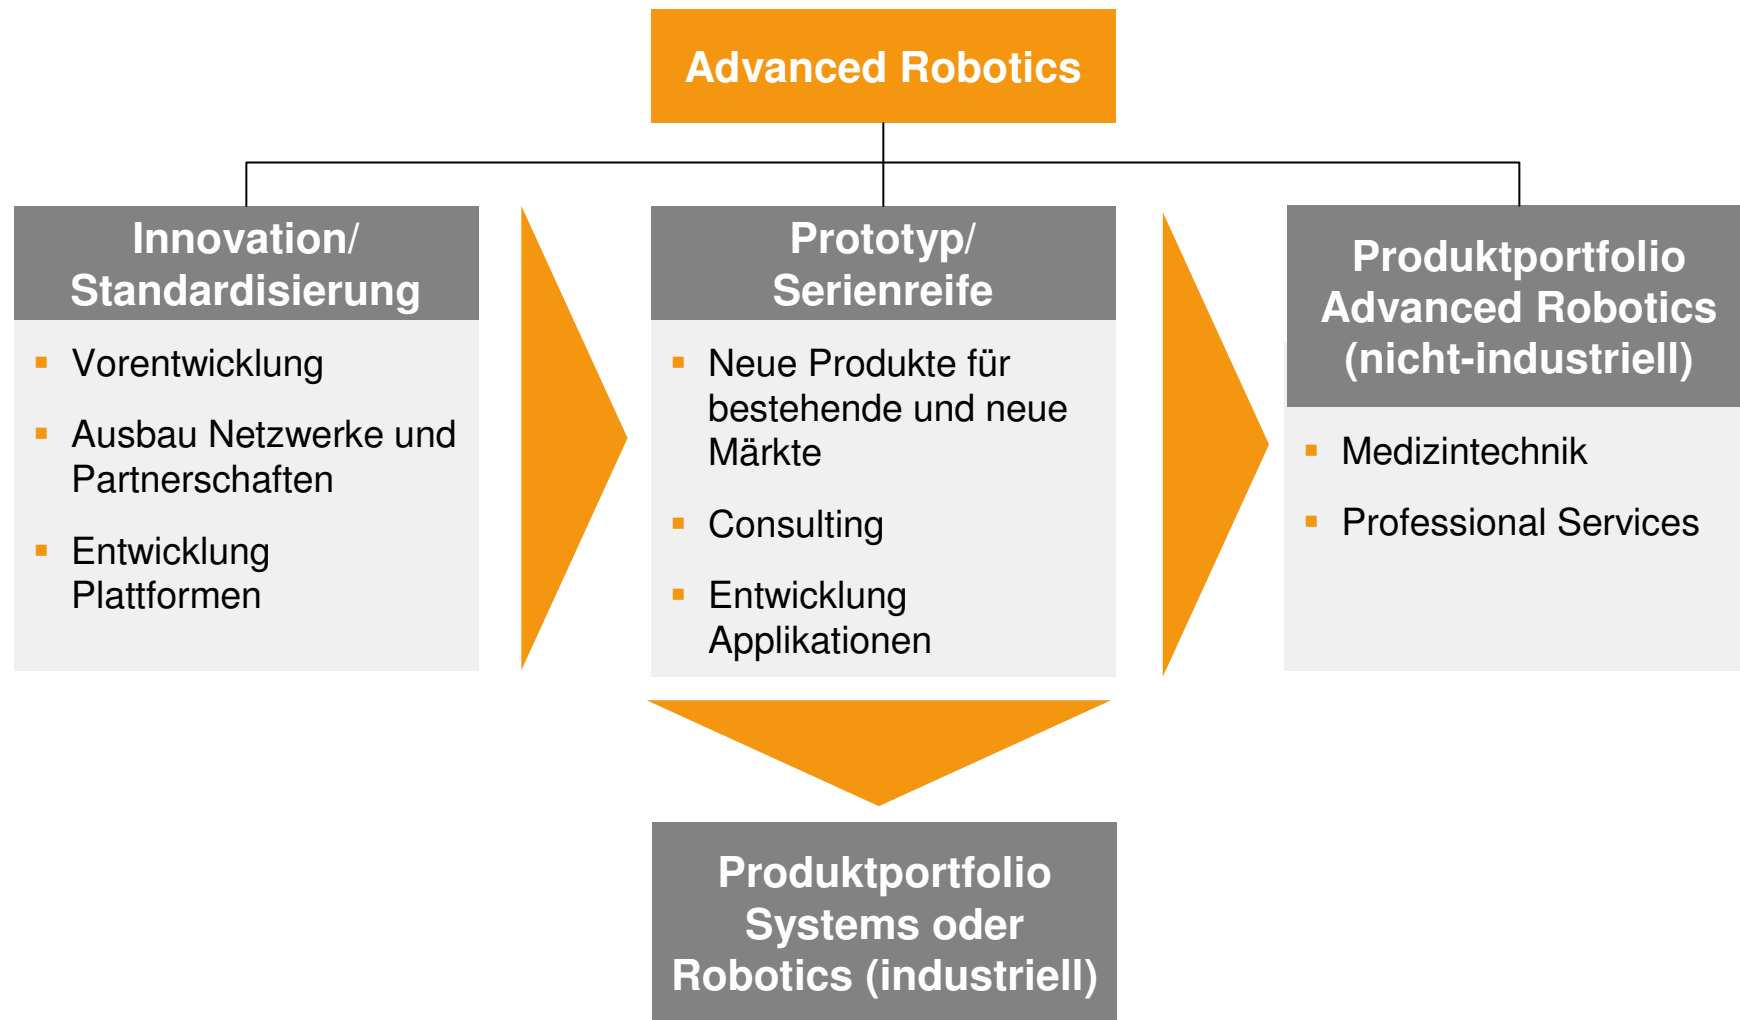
Advanced Robotics

Innovation/ Standardisierung

- Vorentwicklung
- Ausbau Netzwerke und Partnerschaften
- Entwicklung Plattformen

Prototyp/ Serienreife

- Neue Produkte für bestehende und neue Märkte
- Consulting
- Entwicklung Applikationen

Produktportfolio Advanced Robotics (nicht-industriell)

- Medizintechnik
- Professional Services

Produktportfolio Systems oder Robotics (industriell)